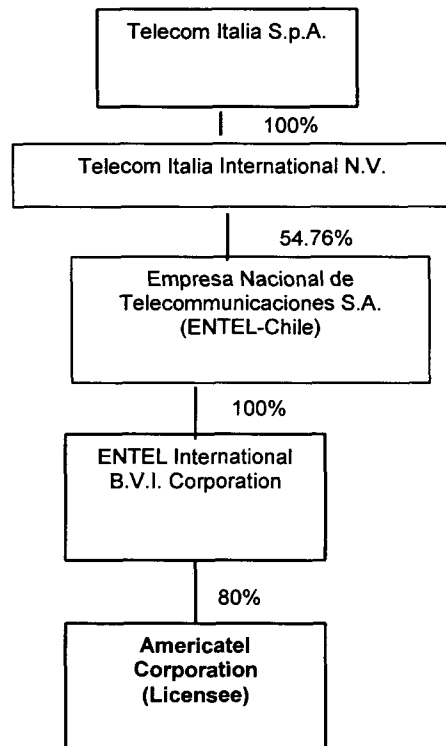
Telecom Italia S.p.A.

100%

Telecom Italia International N.V.

54.76%

Empresa Nacional de Telecommunicaciones S.A. (ENTEL-Chile)

100%

ENTEL International B.V.I. Corporation

80%

Americatel Corporation (Licensee)